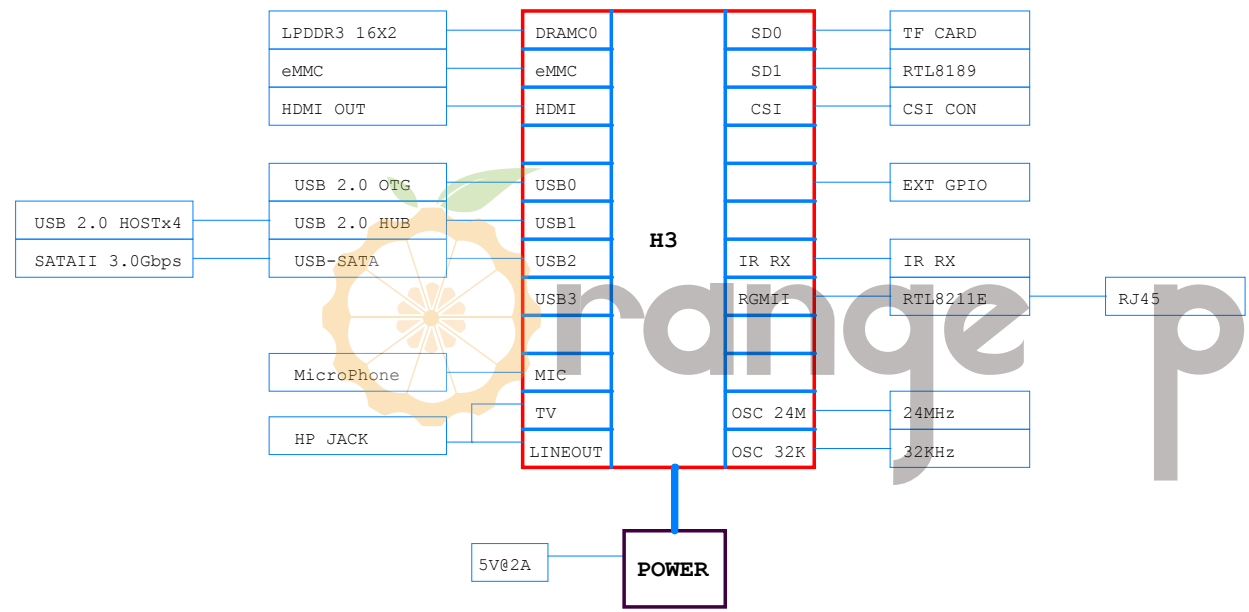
LPDDR3 16X2
eMMC
HDMI OUT
USB 2.0 OTG
USB 2.0 HOSTx4
USB 2.0 HUB
SATAII 3.0Gbps
USB-SATA
MicroPhone
HP JACK

DRAMC0
eMMC
HDMI
USB0
USB1
USB2
USB3
MIC
TV
LINEOUT

H3

SD0
SD1
CSI
IR RX
RGMII
OSC 24M
OSC 32K

TF CARD
RTL8189
CSI CON
EXT GPIO
IR RX
RTL8211E
RJ45
24MHz
32KHz

5V@2A
POWER

range p